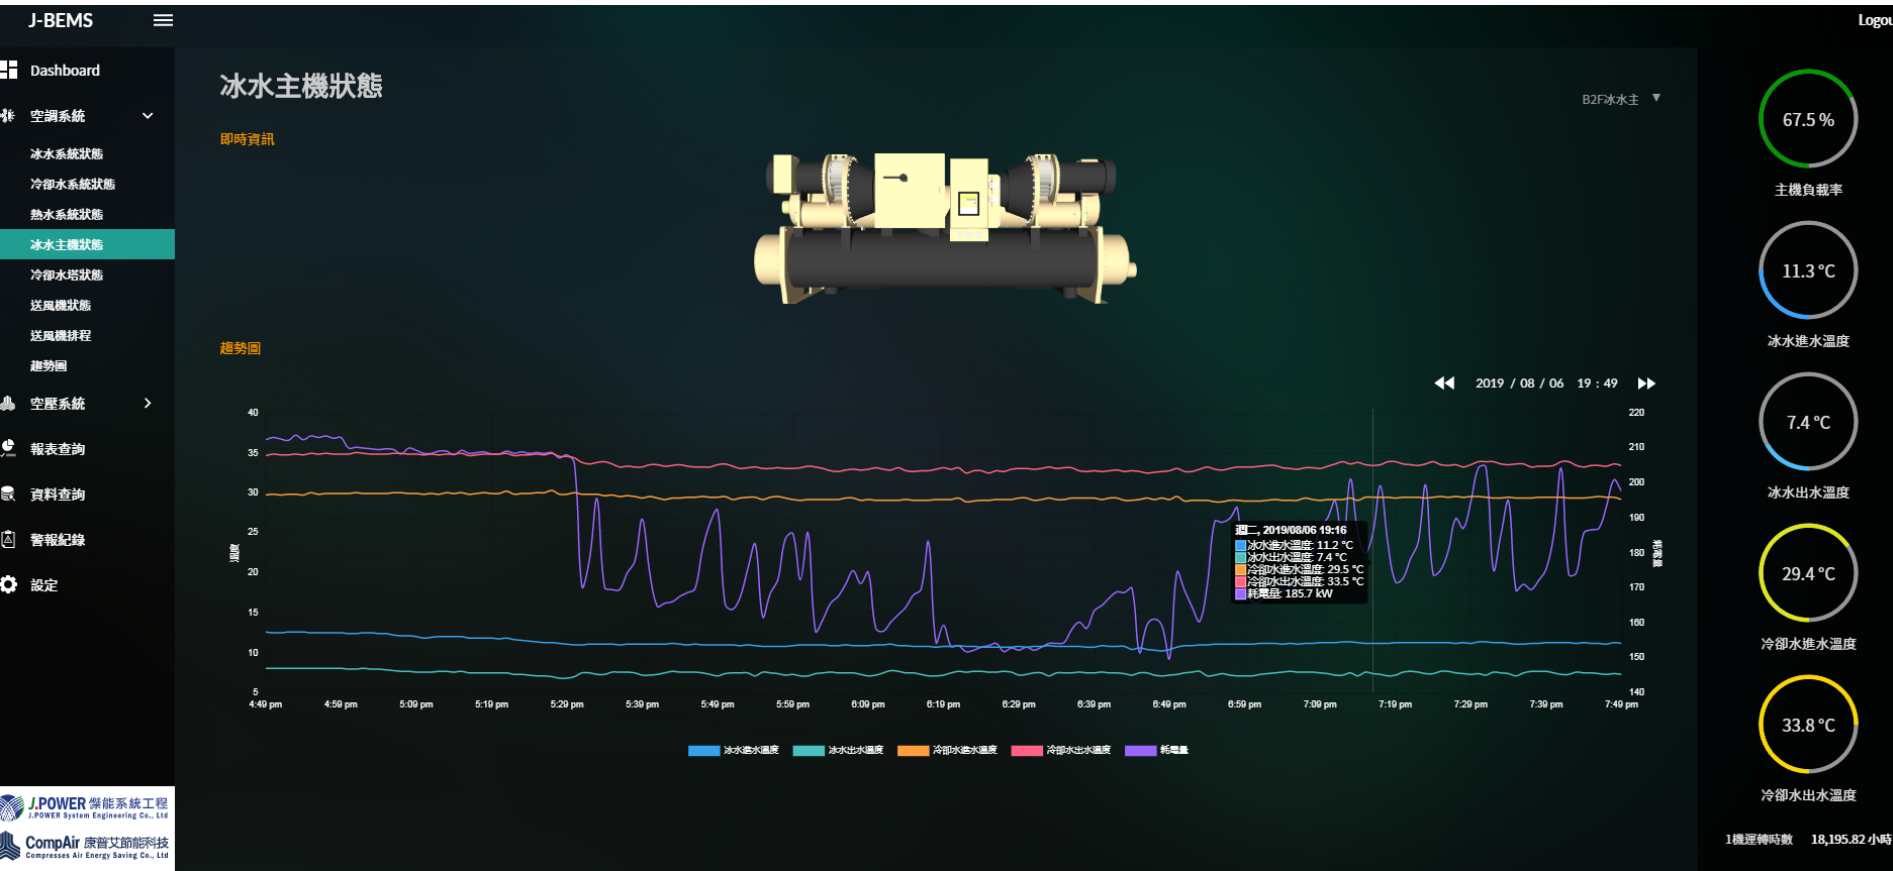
J-BEMS

Logou

Dashboard

空調系統

冰水系統狀態

冷卻水系統狀態

熱水系統狀態

冰水主機狀態

冷卻水塔狀態

送風機狀態

送風機排程

趨勢圖

空壓系統

報表查詢

資料查詢

警報紀錄

設定

冰水主機狀態

B2F冰水主 ▼

即時資訊

趨勢圖

2019 / 08 / 06 19 : 49

40
35
30
25
20
15
10
5

溫度

220
210
200
190
180
170
160
150
140

耗電量

4:49 pm 4:59 pm 5:09 pm 5:19 pm 5:29 pm 5:39 pm 5:49 pm 5:59 pm 6:09 pm 6:19 pm 6:29 pm 6:39 pm 6:49 pm 6:59 pm 7:09 pm 7:19 pm 7:29 pm 7:39 pm 7:49 pm

週二, 2019/08/06 19:16
冰水進水溫度: 11.2 °C
冰水出水溫度: 7.4 °C
冷卻水進水溫度: 29.5 °C
冷卻水出水溫度: 33.5 °C
耗電量: 185.7 kW

冰水進水溫度 冰水出水溫度 冷卻水進水溫度 冷卻水出水溫度 耗電量

67.5 %
主機負載率

11.3 °C
冰水進水溫度

7.4 °C
冰水出水溫度

29.4 °C
冷卻水進水溫度

33.8 °C
冷卻水出水溫度

1機運轉時數 18,195.82 小時

J.POWER 傑能系統工程
J.POWER System Engineering Co., Ltd

CompAir 康普艾節能科技
Compressed Air Energy Saving Co., Ltd